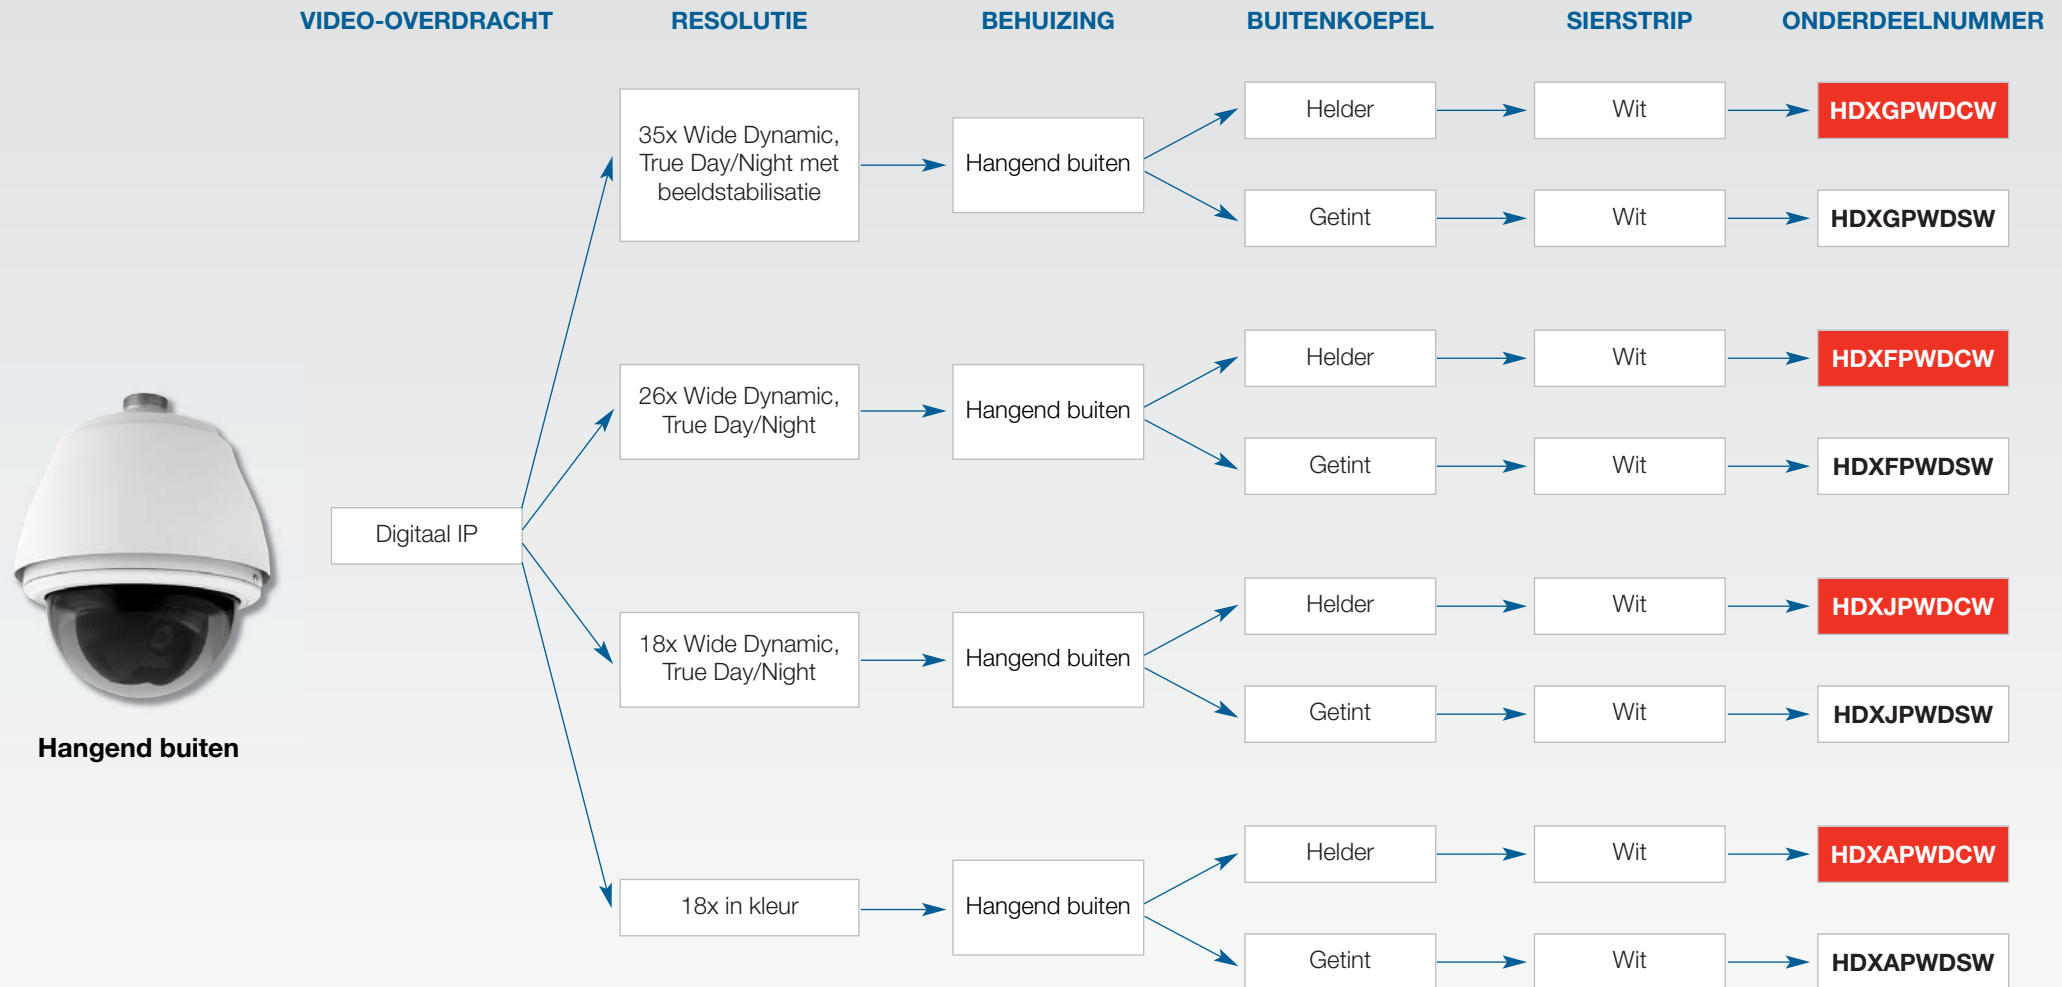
VIDEO-OVERDRACHT RESOLUTIE BEHUIZING BUITENKOEPEL SIERSTRIP ONDERDEELNUMMER

Hangend buiten

Digitaal IP

35x Wide Dynamic, True Day/Night met beeldstabilisatie
Hangend buiten
Helder
Wit
HDXGPWDCW
Getint
Wit
HDXGPWDSW

26x Wide Dynamic, True Day/Night
Hangend buiten
Helder
Wit
HDXFPWDCW
Getint
Wit
HDXFPWDSW

18x Wide Dynamic, True Day/Night
Hangend buiten
Helder
Wit
HDXJPWDCW
Getint
Wit
HDXJPWDSW

18x in kleur
Hangend buiten
Helder
Wit
HDXAPWDCW
Getint
Wit
HDXAPWDSW